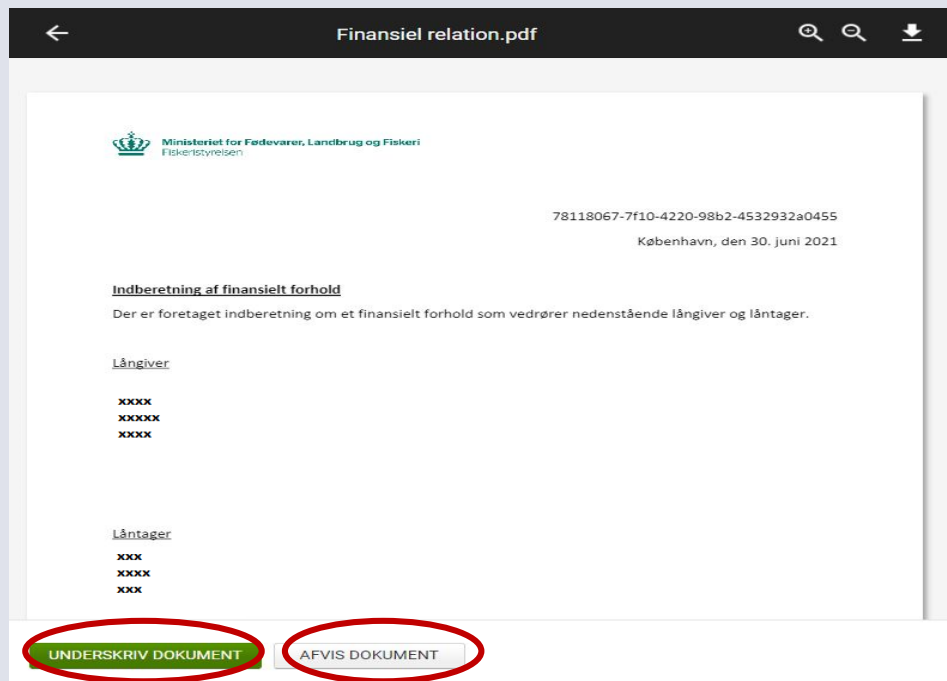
Finansiel relation.pdf

Ministeriet for Fødevarer, Landbrug og Fiskeri
Fiskeristyrelsen

78118067-7f10-4220-98b2-4532932a0455
København, den 30. juni 2021

Indberetning af finansielt forhold
Der er foretaget indberetning om et finansielt forhold som vedrører nedenstående långiver og låntager.

Långiver

xxxx
xxxxx
xxxx

Låntager

xxx
xxxx
xxx

UNDERSKRIV DOKUMENT
AFVIS DOKUMENT